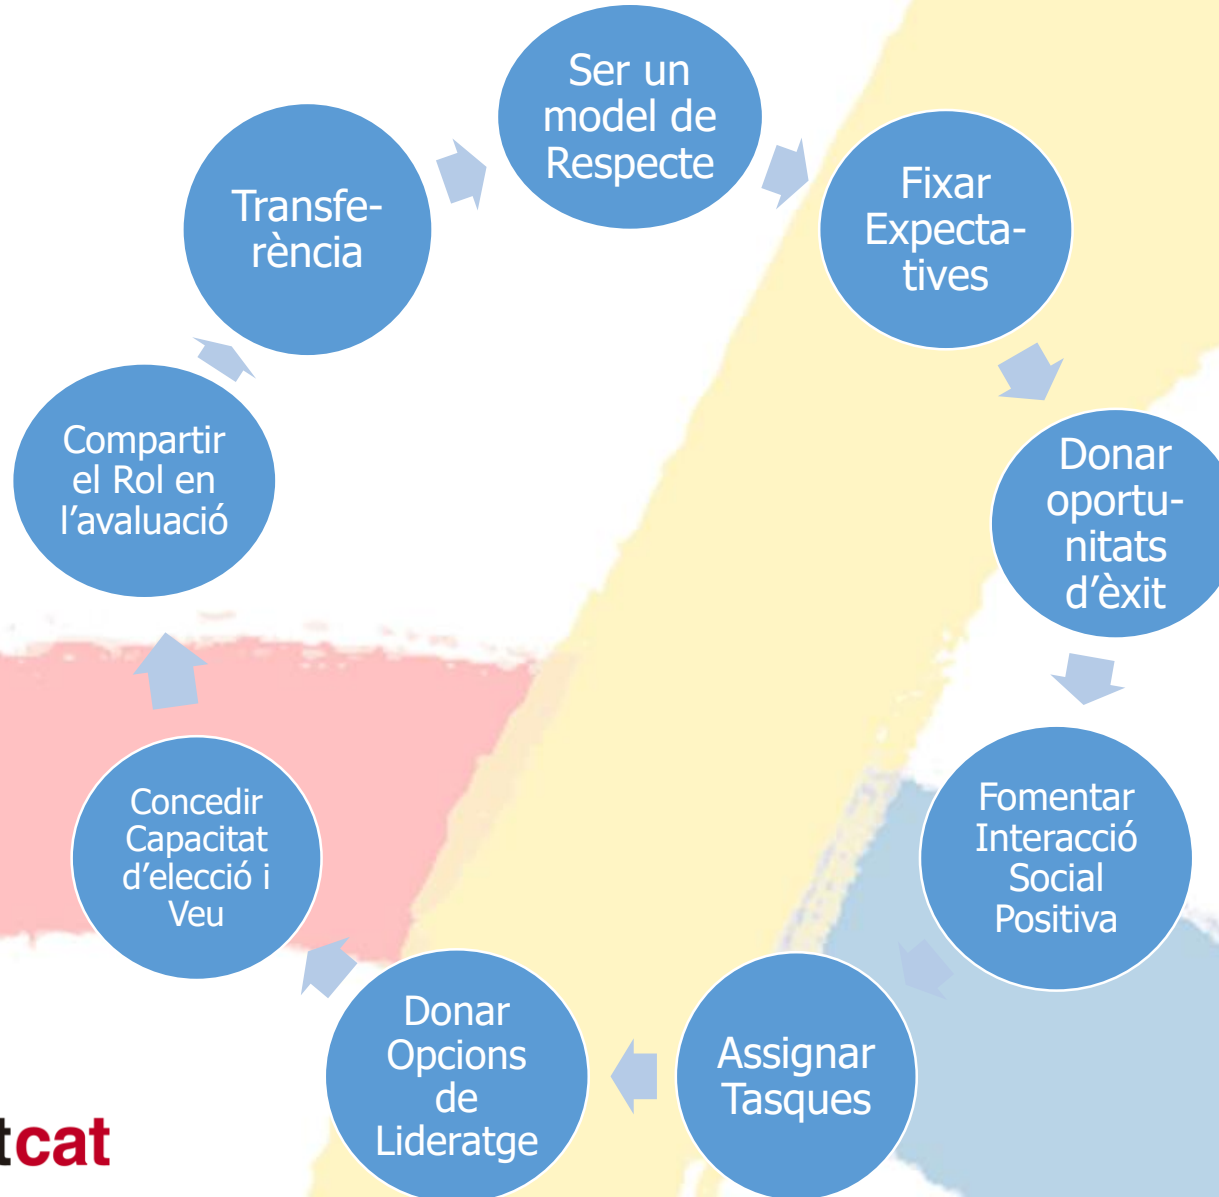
Ser un model de Respecte

Fixar Expectatives

Donar oportunitats d'èxit

Fomentar Interacció Social Positiva

Assignar Tasques

Donar Opcions de Lideratge

Concedir Capacitat d'elecció i Veu

Compartir el Rol en l'avaluació

Transferència

tcat